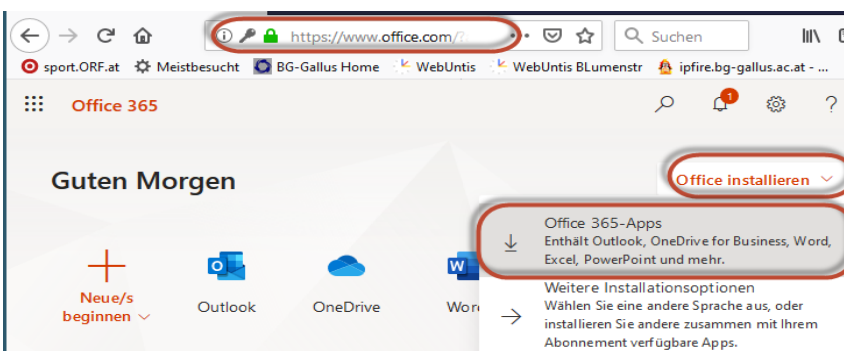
https://www.office.com/

Suchen

sport.ORF.at Meistbesucht BG-Gallus Home WebUntis WebUntis BLumenstr ipfire.bg-gallus.ac.at - ...

Office 365

1

Guten Morgen

Office installieren

Office 365-Apps
Enthält Outlook, OneDrive for Business, Word, Excel, PowerPoint und mehr.

Weitere Installationsoptionen
Wählen Sie eine andere Sprache aus, oder installieren Sie andere zusammen mit Ihrem Abonnement verfügbare Apps.

Neue/s beginnen

Outlook

OneDrive

Word